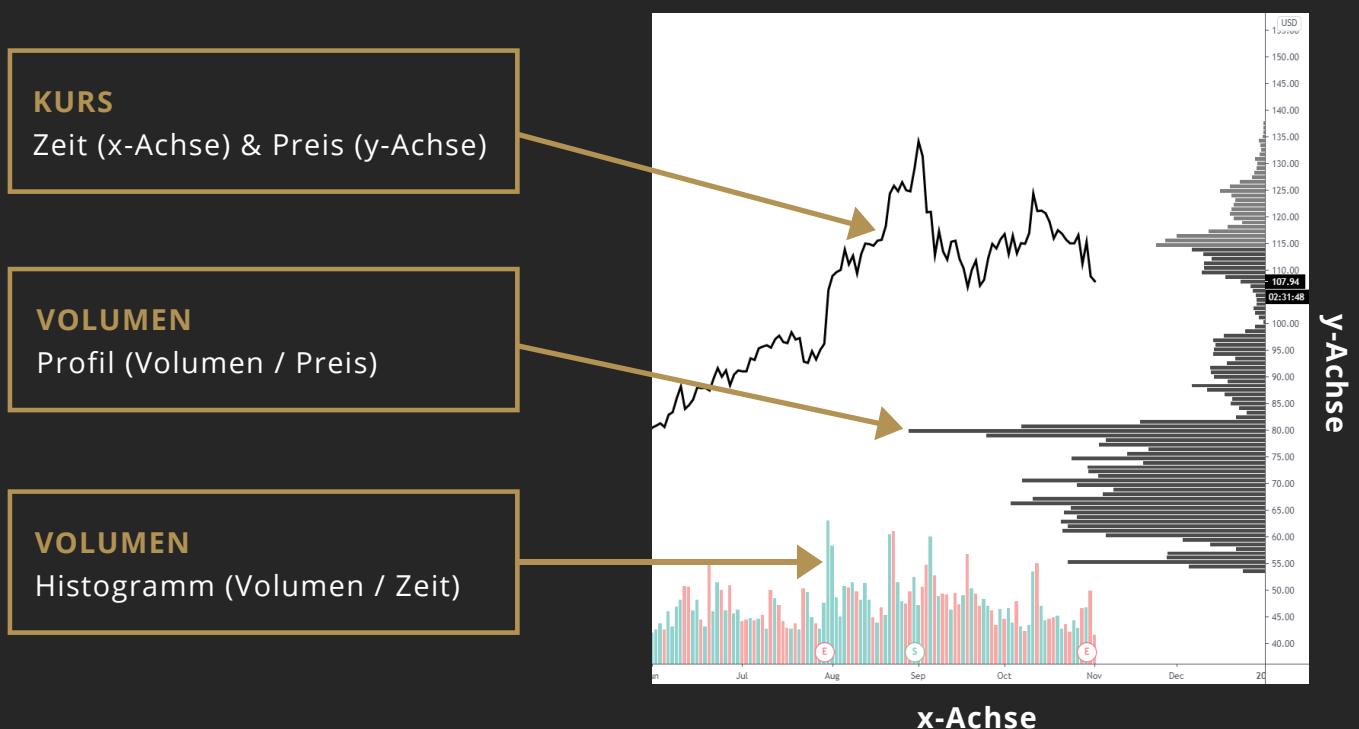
KURS
Zeit (x-Achse) & Preis (y-Achse)

VOLUMEN
Profil (Volumen / Preis)

VOLUMEN
Histogramm (Volumen / Zeit)

USD
155.00
150.00
145.00
140.00
135.00
130.00
125.00
120.00
115.00
110.00
107.94
02:31:48
100.00
95.00
90.00
85.00
80.00
75.00
70.00
65.00
60.00
55.00
50.00
45.00
40.00

E
S
E

Jun
Jul
Aug
Sep
Oct
Nov
Dec
20

y-Achse

x-Achse